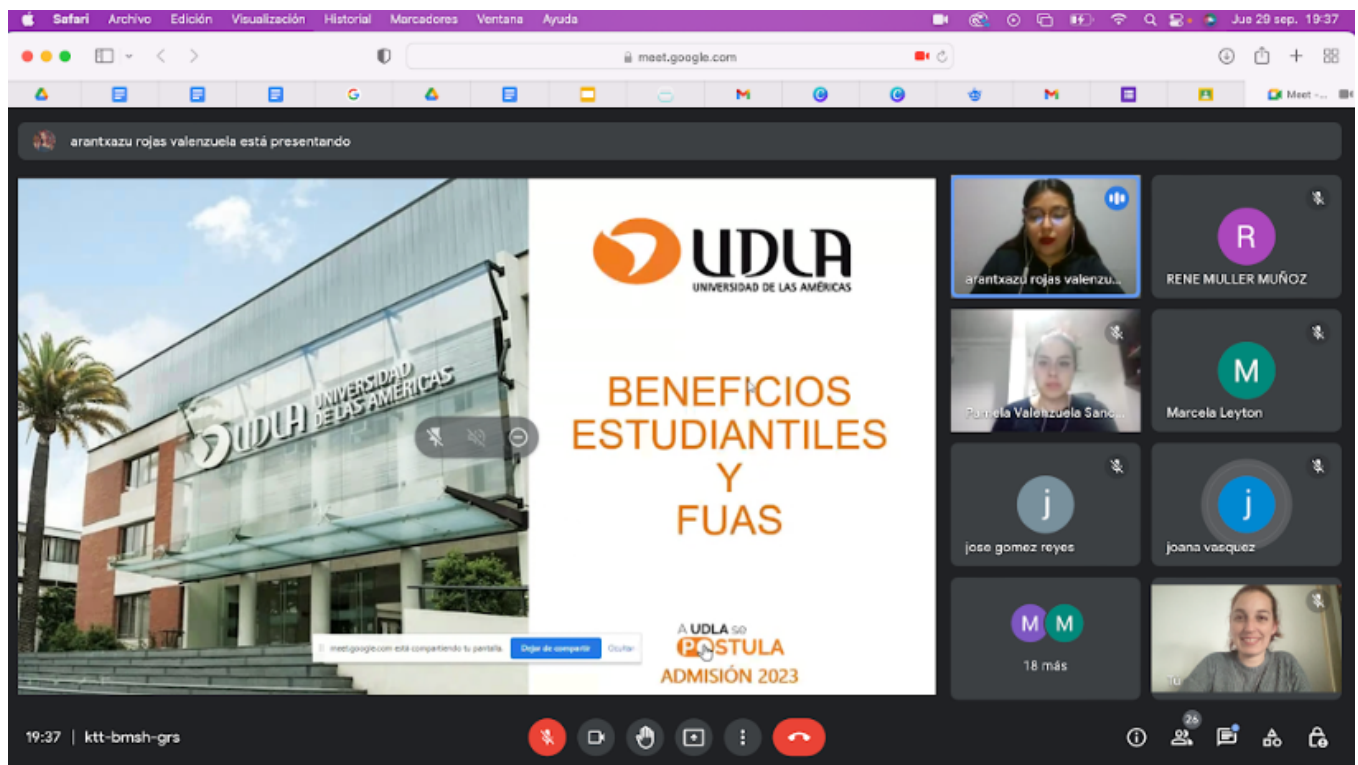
Safari Archivo Edición Visualización Historial Marcadores Ventana Ayuda

Jue 29 sep. 19:37

meet.google.com

Meet -...

arantxazu rojas valenzuela está presentando

UDLA UNIVERSIDAD DE LAS AMÉRICAS

UNIVERSIDAD DE LAS AMÉRICAS

BENEFICIOS ESTUDIANTILES Y FUAS

meet.google.com está compartiendo tu pantalla. Dejar de compartir Ocultar

A UDLA se POSTULA
ADMISIÓN 2023

arantxazu rojas valenzu...

R
RENE MULLER MUÑOZ

Pamela Valenzuela Sanc...

M
Marcela Leyton

j
jose gomez reyes

j
joana vasquez

M M
18 más

Tú

19:37 | ktt-bmsh-grs

26